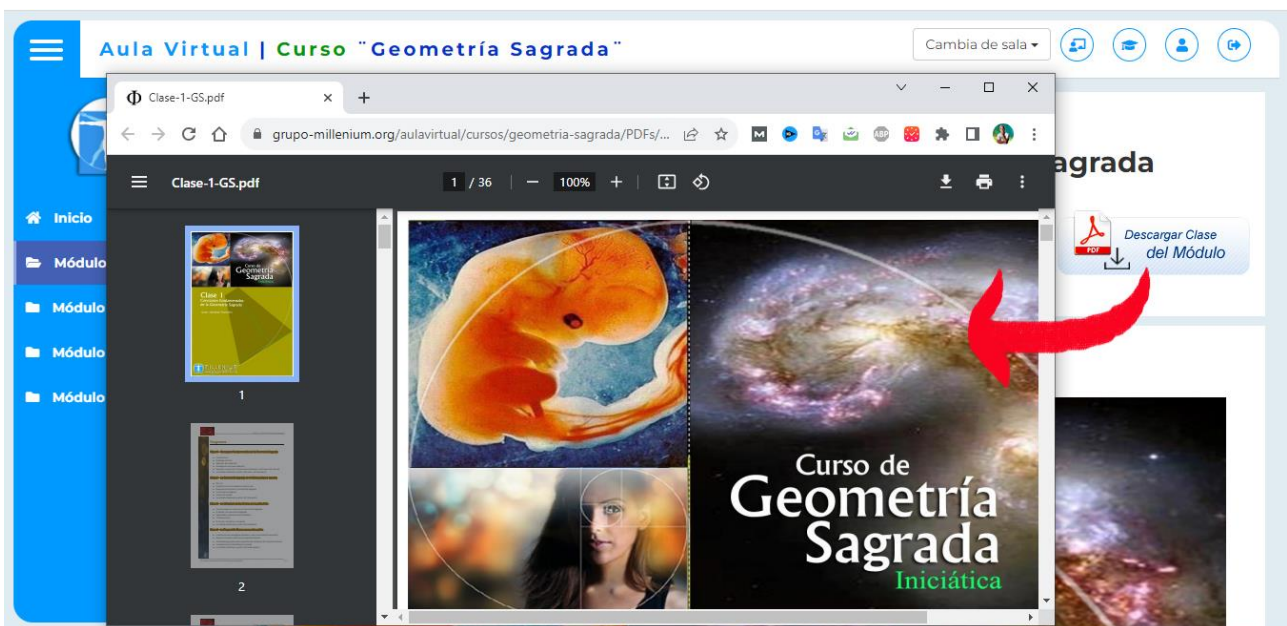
Aula Virtual | Curso ¨Geometría Sagrada¨

Cambia de sala ▾

Clase-1-GS.pdf

grupo-millenium.org/aulavirtual/cursos/geometria-sagrada/PDFs/...

Clase-1-GS.pdf

1 / 36

100%

agrada

Descargar Clase del Módulo

Inicio

Módulo

Módulo

Módulo

Módulo

1

2

Curso de Geometría Sagrada

Iniciática